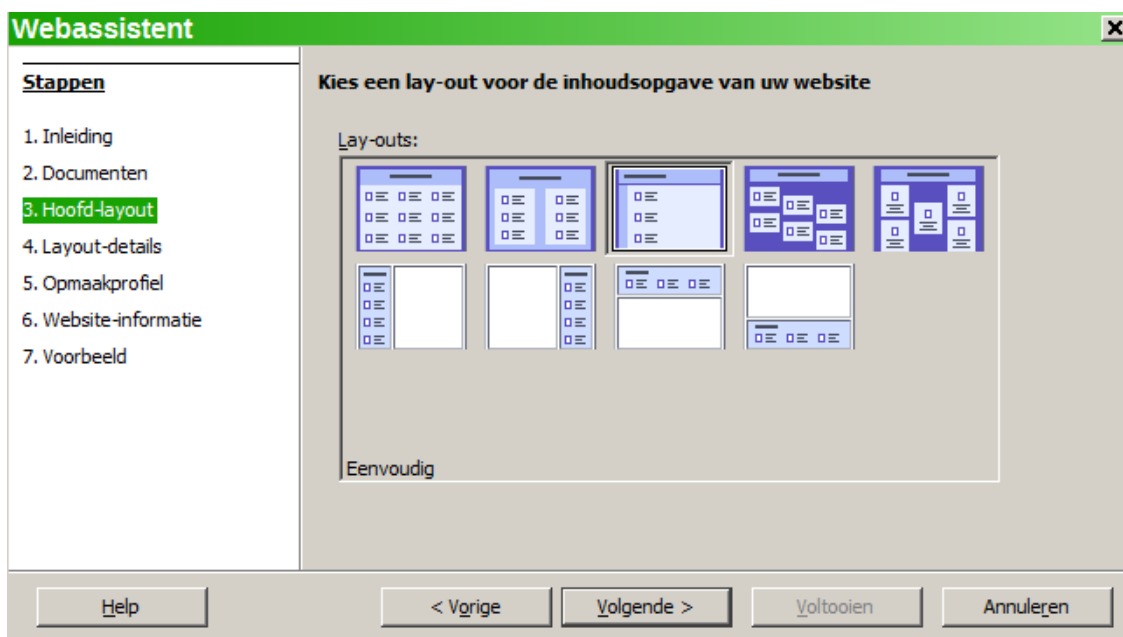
Webassistent

Stappen

1. Inleiding
2. Documenten
3. Hoofd-layout
4. Layout-details
5. Opmaakprofiel
6. Website-informatie
7. Voorbeeld

Kies een lay-out voor de inhoudsopgave van uw website

Lay-outs:

Eenvoudig

Help
< Vorige
Volgende >
Voltooien
Annuleren